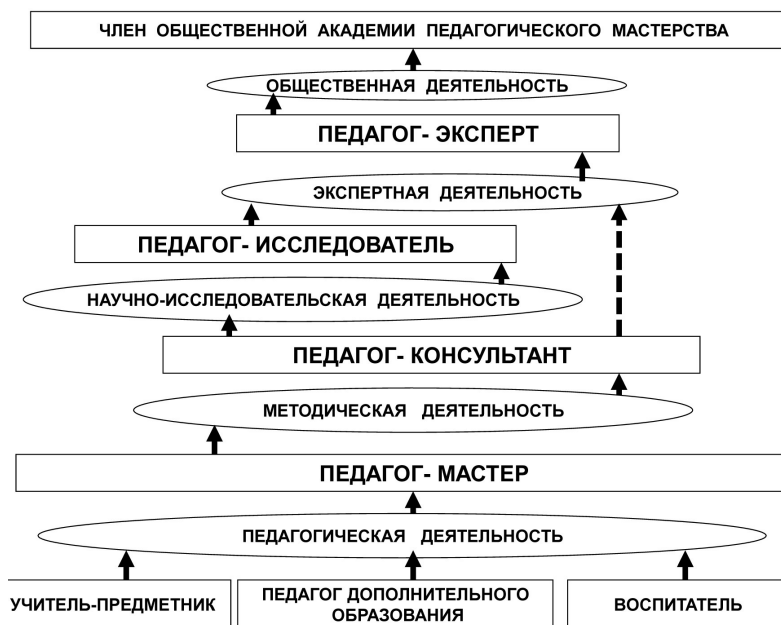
ЧЛЕН ОБЩЕСТВЕННОЙ АКАДЕМИИ ПЕДАГОГИЧЕСКОГО МАСТЕРСТВА

ОБЩЕСТВЕННАЯ ДЕЯТЕЛЬНОСТЬ

ПЕДАГОГ- ЭКСПЕРТ

ЭКСПЕРТНАЯ ДЕЯТЕЛЬНОСТЬ

ПЕДАГОГ- ИССЛЕДОВАТЕЛЬ

НАУЧНО-ИССЛЕДОВАТЕЛЬСКАЯ ДЕЯТЕЛЬНОСТЬ

ПЕДАГОГ- КОНСУЛЬТАНТ

МЕТОДИЧЕСКАЯ ДЕЯТЕЛЬНОСТЬ

ПЕДАГОГ- МАСТЕР

ПЕДАГОГИЧЕСКАЯ ДЕЯТЕЛЬНОСТЬ

УЧИТЕЛЬ-ПРЕДМЕТНИК

ПЕДАГОГ ДОПОЛНИТЕЛЬНОГО ОБРАЗОВАНИЯ

ВОСПИТАТЕЛЬ